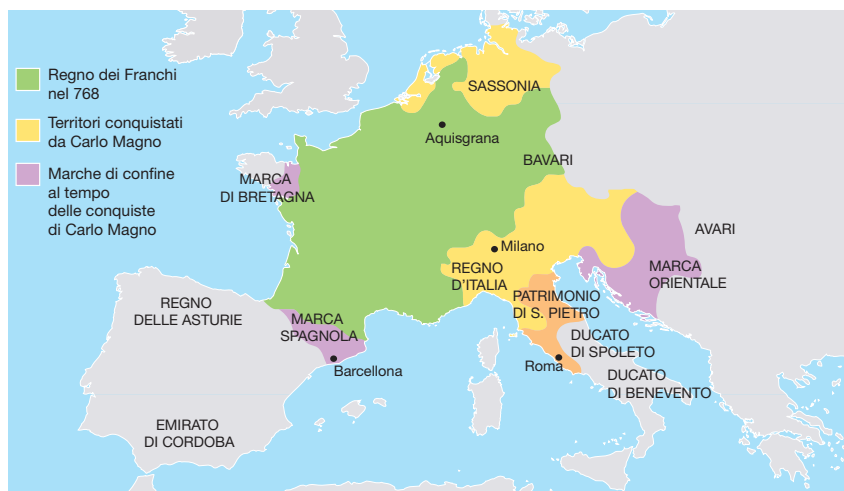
Regno dei Franchi nel 768

Territori conquistati da Carlo Magno

Marche di confine al tempo delle conquiste di Carlo Magno

SASSONIA

Aquisgrana

BAVARI

MARCA DI BRETAGNA

AVARI

Milano

REGNO D'ITALIA

MARCA ORIENTALE

PATRIMONIO DI S. PIETRO

REGNO DELLE ASTURIE

MARCA SPAGNOLA

DUCATO DI SPOLETO

Barcellona

Roma

DUCATO DI BENEVENTO

EMIRATO DI CORDOBA